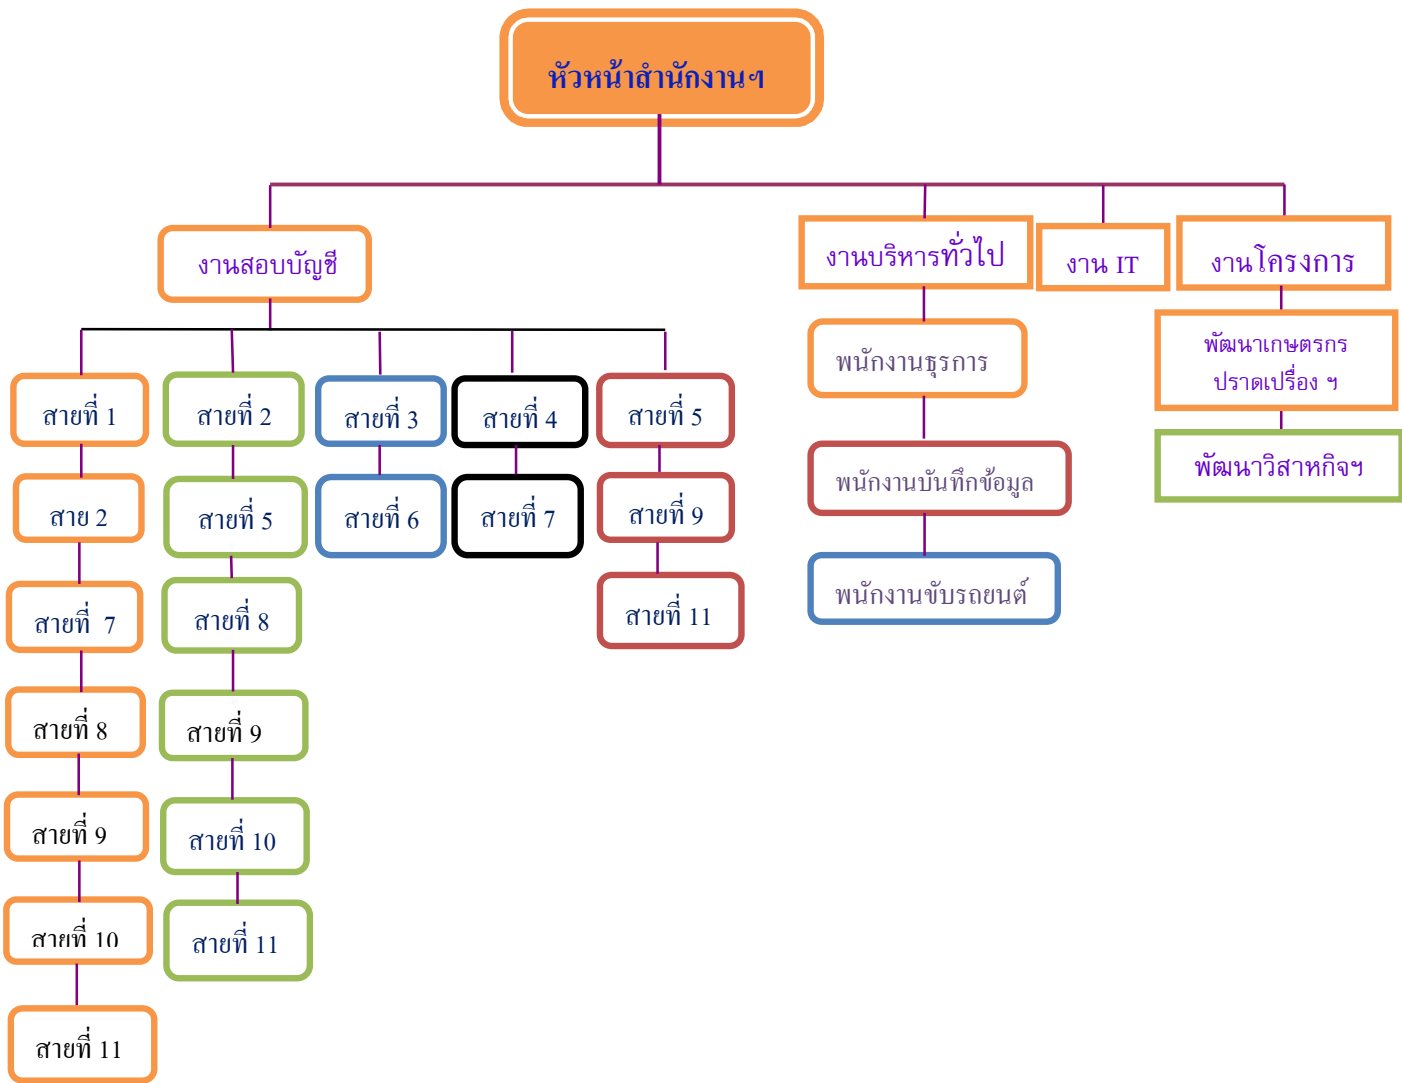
หัวหน้าสำนักงานฯ

งานสอบบัญชี

สายที่ 1
สาย 2
สายที่ 7
สายที่ 8
สายที่ 9
สายที่ 10
สายที่ 11

สายที่ 2
สายที่ 5
สายที่ 8
สายที่ 9
สายที่ 10
สายที่ 11

สายที่ 3
สายที่ 6

สายที่ 4
สายที่ 7

สายที่ 5
สายที่ 9
สายที่ 11

งานบริหารทั่วไป
พนักงานธุรการ
พนักงานบันทึกข้อมูล
พนักงานขับรถยนต์

งาน IT

งานโครงการ
พัฒนาเกษตรกร ปราดเปรื่อง ฯ
พัฒนาวิสาหกิจฯ